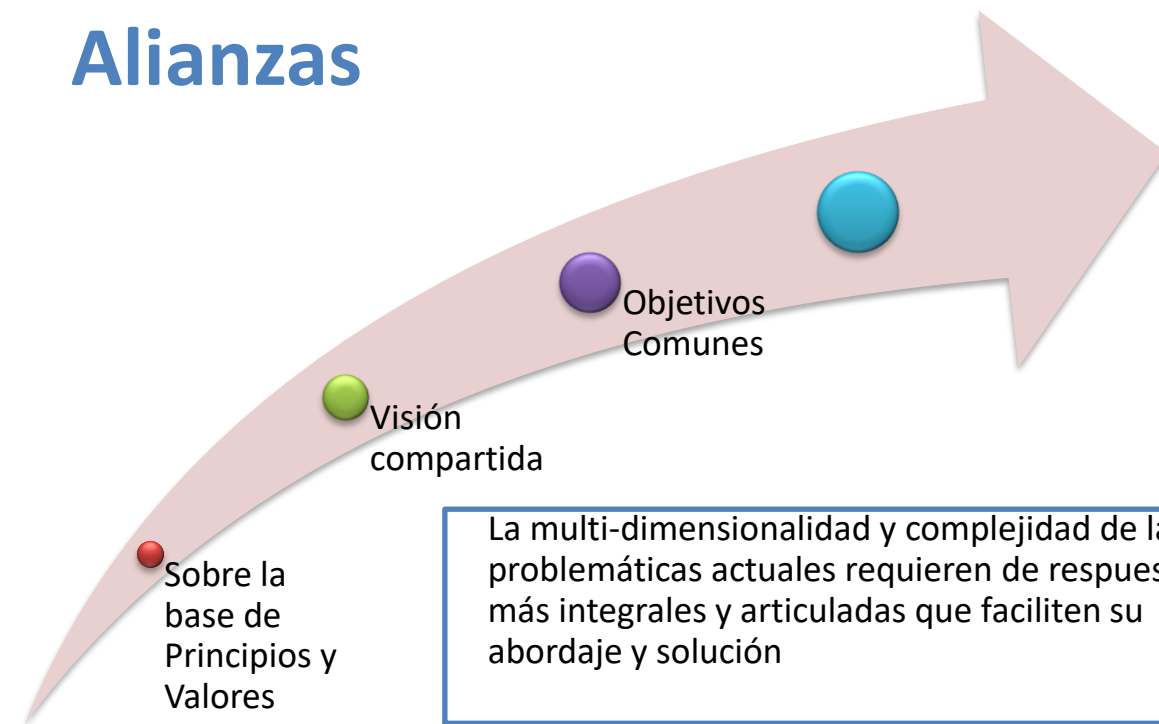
Alianzas

Objetivos Comunes

Visión compartida

Sobre la base de Principios y Valores

La multi-dimensionalidad y complejidad de la problemáticas actuales requieren de respues más integrales y articuladas que faciliten su abordaje y solución